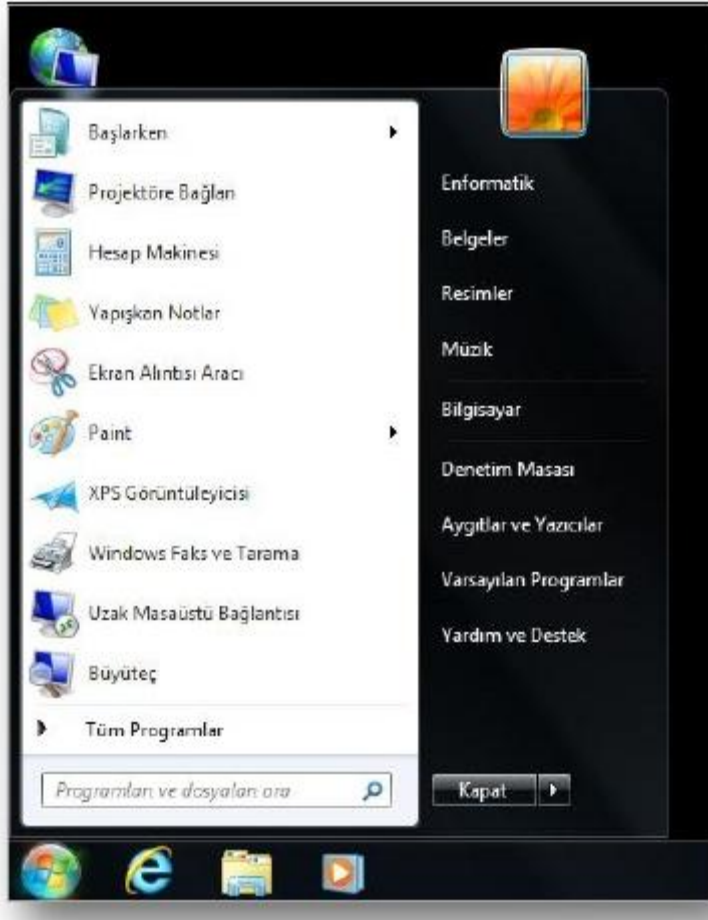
Başlarken
Projektöre Bağlan
Hesap Makinesi
Yapışkan Notlar
Ekran Alıntısı Aracı
Paint
XPS Görüntüleyicisi
Windows Faks ve Tarama
Uzak Masaüstü Bağlantısı
Büyüteç
Tüm Programlar
Programları ve dosyaları ara

Enformatik
Belgeler
Resimler
Müzik
Bilgisayar
Denetim Masası
Aygıtlar ve Yazıcılar
Varsayılan Programlar
Yardım ve Destek
Kapat